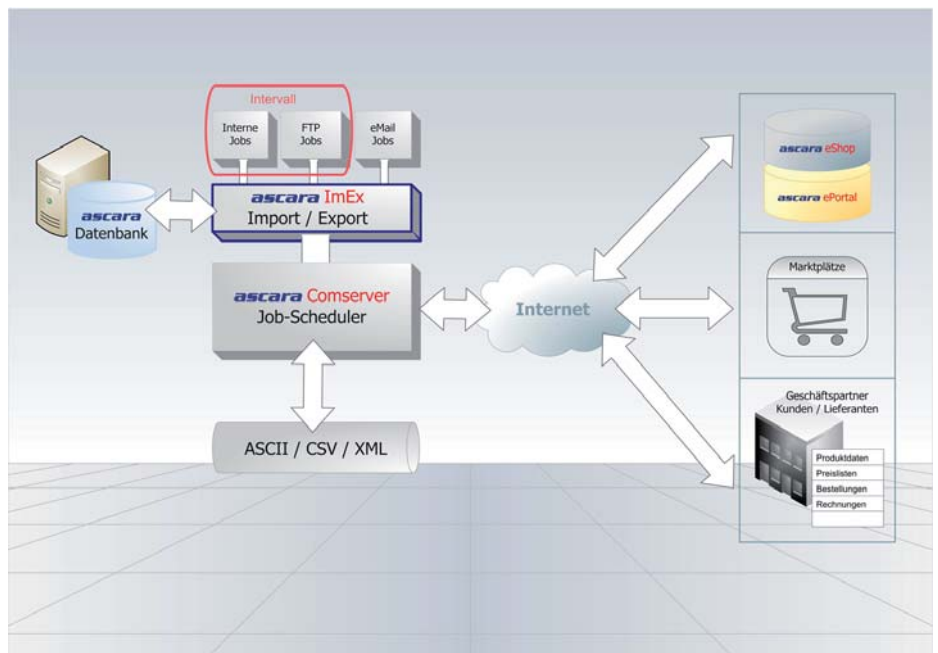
Intervall

Interne Jobs

FTP Jobs

eMail Jobs

ascara Datenbank

ascara ImEx
Import / Export

ascara Comserver
Job-Scheduler

ASCII / CSV / XML

Internet

ascara eShop

ascara ePortal

Marktplätze

Geschäftspartner
Kunden / Lieferanten

Produktdaten
Preislisten
Bestellungen
Rechnungen